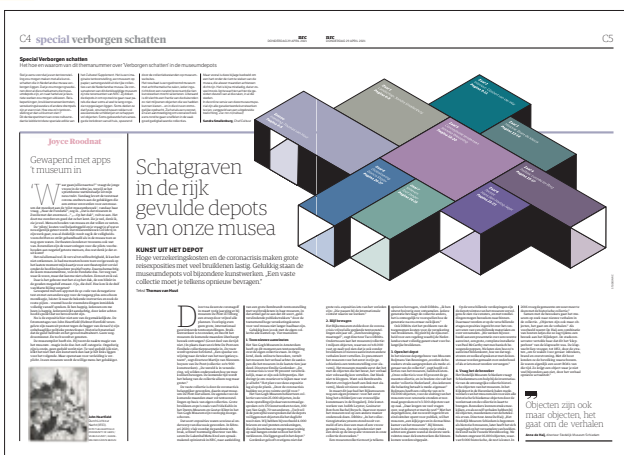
C4 special verborgen schatten

C5

Special Verborgen schatten

Schatgraven in de rijk gevulde depots van onze musea

KUNST UIT HET DEPOT

Hoge verzekeringskosten en de coronacrisis maken grote reisexposities met veel bruikleen lastig. Gelukkig staan de museumdepots vol bijzondere kunstwerken. „Een vaste collectie moet je telkens opnieuw bevragen."

Joyce Roodnat

Gewapend met apps 't museum in

Objecten zijn ook maar objecten, het gaat om de verhalen

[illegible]